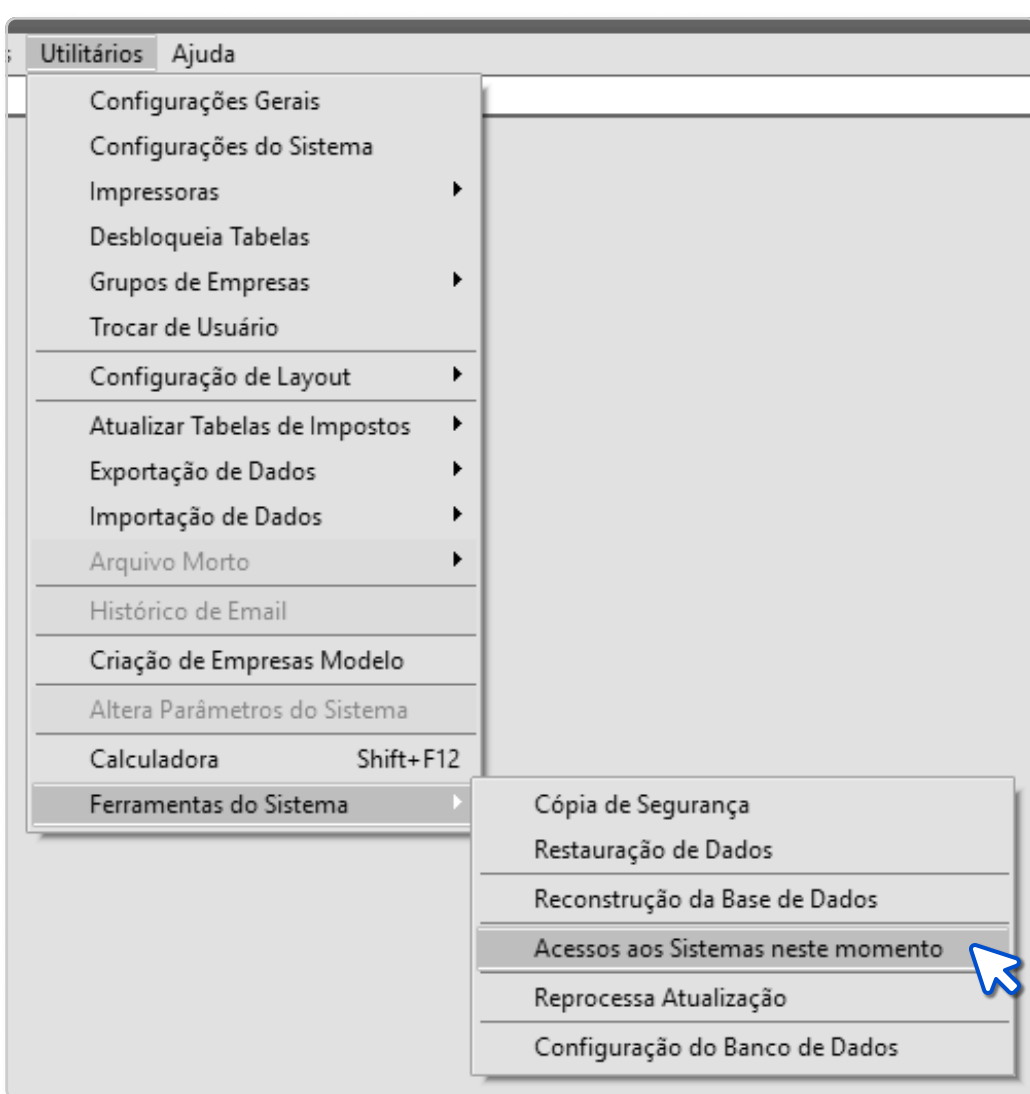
Utilitários Ajuda

Configurações Gerais
Configurações do Sistema
Impressoras
Desbloqueia Tabelas
Grupos de Empresas
Trocar de Usuário
Configuração de Layout
Atualizar Tabelas de Impostos
Exportação de Dados
Importação de Dados
Arquivo Morto
Histórico de Email
Criação de Empresas Modelo
Altera Parâmetros do Sistema
Calculadora Shift+F12
Ferramentas do Sistema

Cópia de Segurança
Restauração de Dados
Reconstrução da Base de Dados
Acessos aos Sistemas neste momento
Reprocessa Atualização
Configuração do Banco de Dados